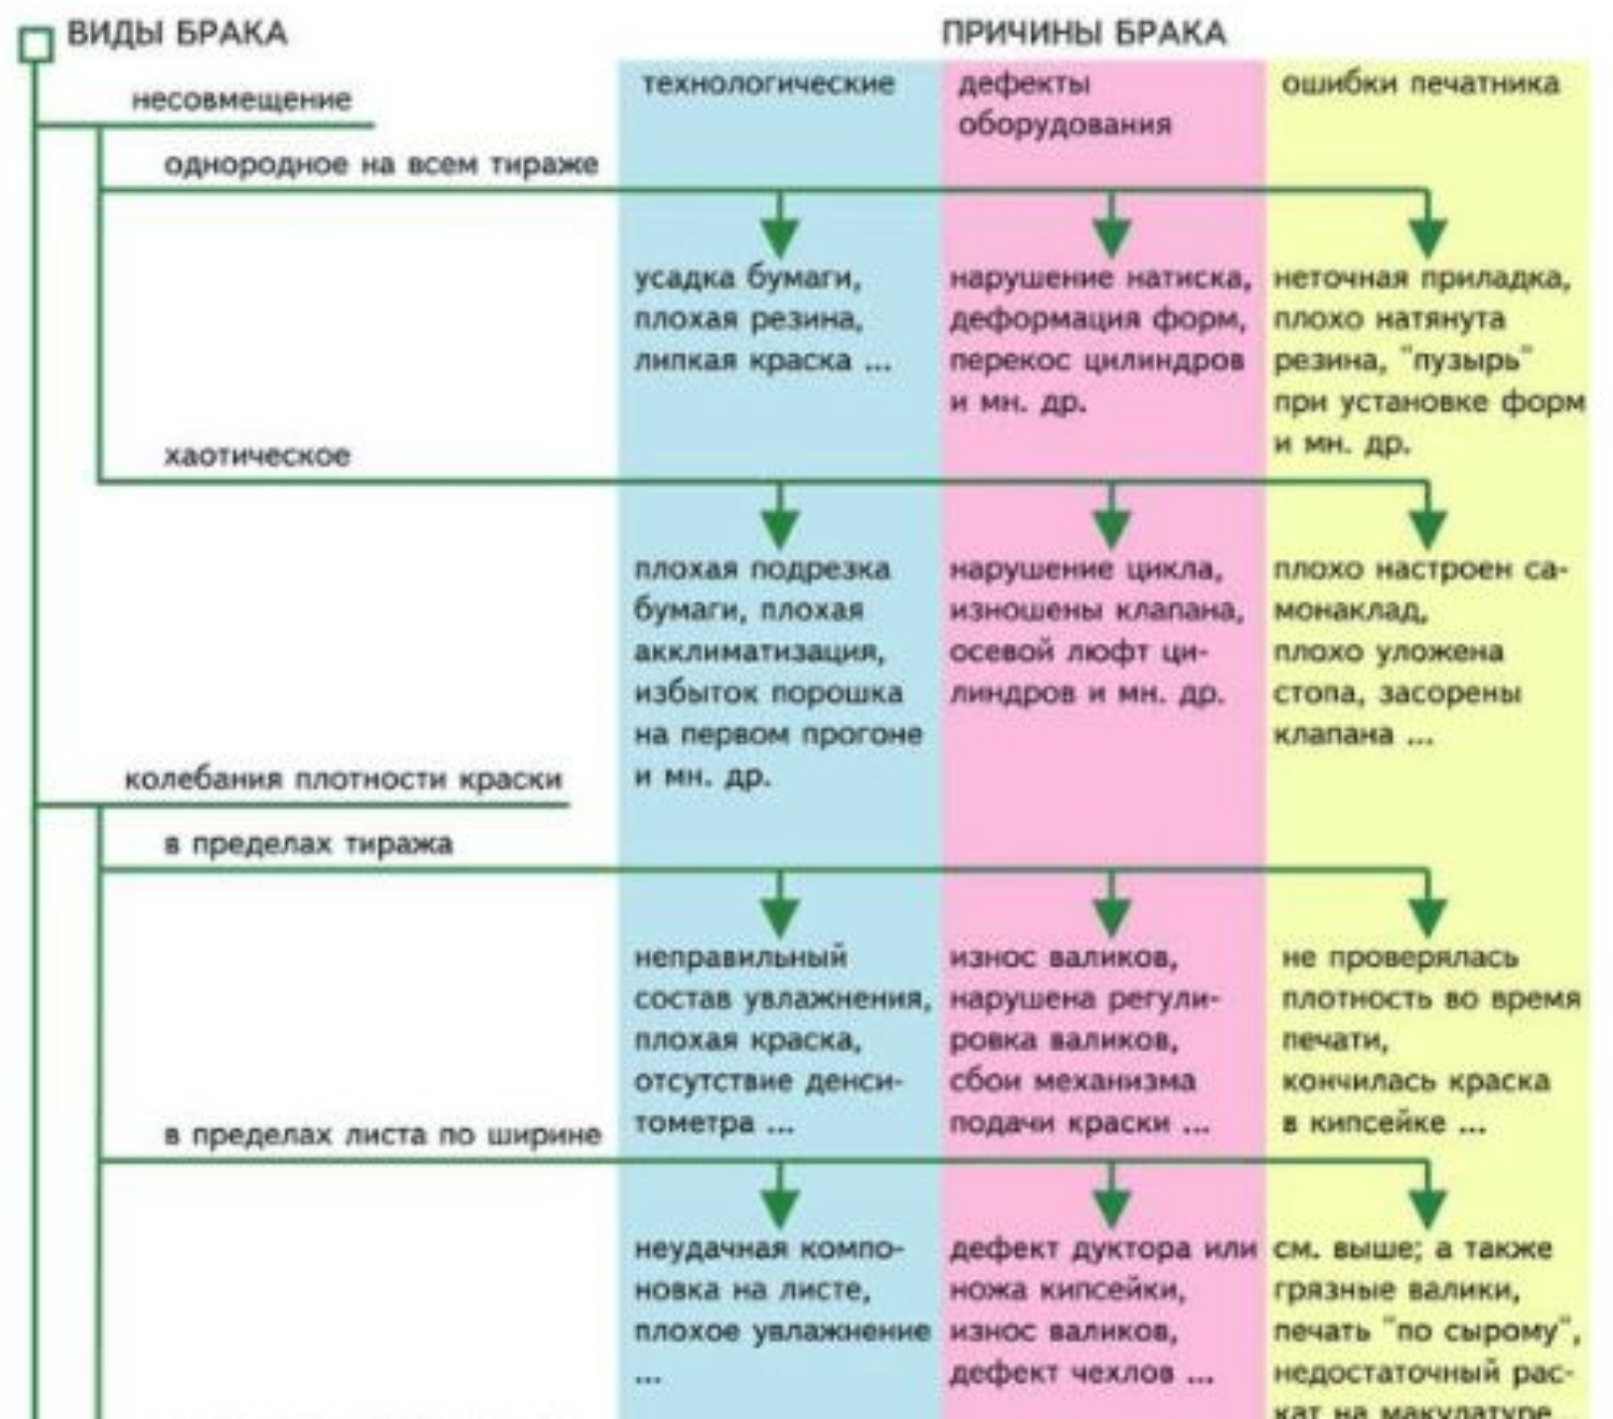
ВИДЫ БРАКА

ПРИЧИНЫ БРАКА

технологические

дефекты оборудования

ошибки печатника

несовмещение

однородное на всем тираже

усадка бумаги, плохая резина, липкая краска ...

нарушение натиска, деформация форм, перекос цилиндров и мн. др.

неточная приладка, плохо натянута резина, "пузырь" при установке форм и мн. др.

хаотическое

плохая подрезка бумаги, плохая акклиматизация, избыток порошка на первом прогоне и мн. др.

нарушение цикла, изношены клапана, осевой люфт цилиндров и мн. др.

плохо настроен самонаклад, плохо уложена стопа, засорены клапана ...

колебания плотности краски

в пределах тиража

неправильный состав увлажнения, плохая краска, отсутствие денситометра ...

износ валиков, нарушена регулировка валиков, сбои механизма подачи краски ...

не проверялась плотность во время печати, кончилась краска в кипсейке ...

в пределах листа по ширине

неудачная компоновка на листе, плохое увлажнение ...

дефект дуктора или ножа кипсейки, износ валиков, дефект чехлов ...

см. выше; а также грязные валики, печать "по сырому", недостаточный раскат на макулатуре